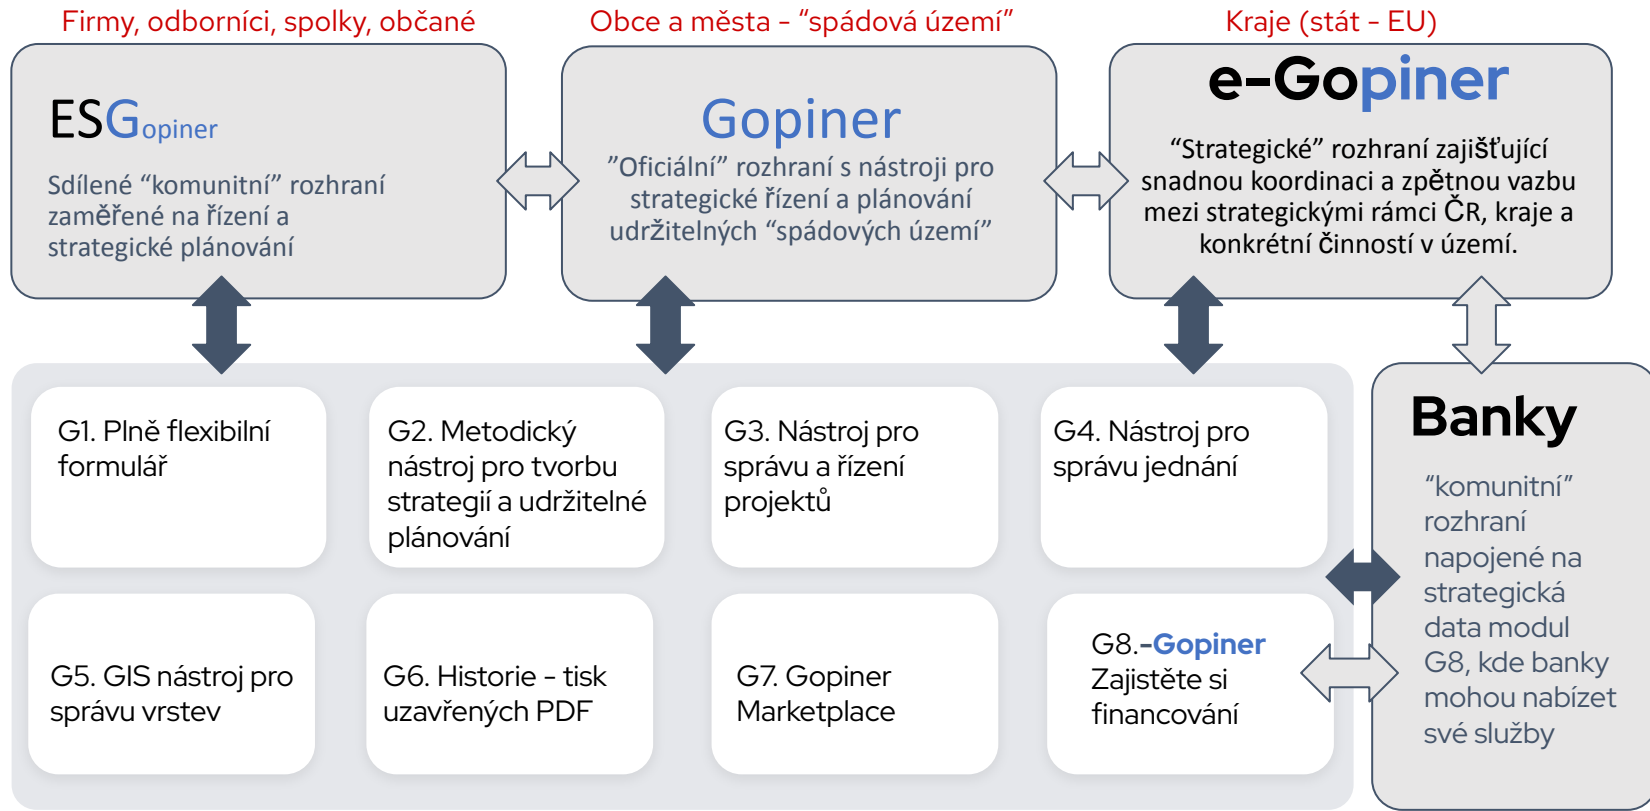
Firmy, odborníci, spolky, občané

Obce a města - “spádová území”

Kraje (stát - EU)

ESGopiner

Sdílené “komunitní” rozhraní zaměřené na řízení a strategické plánování

Gopiner

”Oficiální” rozhraní s nástroji pro strategické řízení a plánování udržitelných “spádových území”

e-Gopiner

“Strategické” rozhraní zajišťující snadnou koordinaci a zpětnou vazbu mezi strategickými rámci ČR, kraje a konkrétní činností v území.

G1. Plně flexibilní formulář

G2. Metodický nástroj pro tvorbu strategií a udržitelné plánování

G3. Nástroj pro správu a řízení projektů

G4. Nástroj pro správu jednání

Banky

“komunitní” rozhraní napojené na strategická data modul G8, kde banky mohou nabízet své služby

G5. GIS nástroj pro správu vrstev

G6. Historie - tisk uzavřených PDF

G7. Gopiner Marketplace

G8.-Gopiner Zajistěte si financování